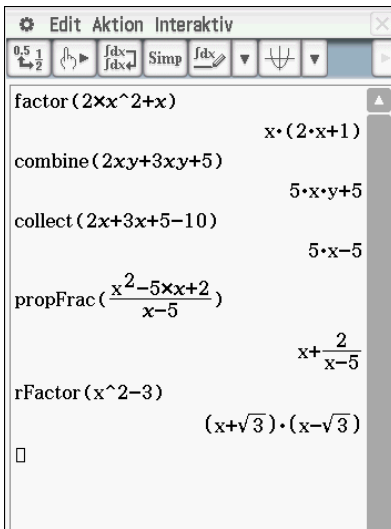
Edit Aktion Interaktiv

Simp

factor(2×x^2+x)

$x\cdot(2\cdot x+1)$

combine(2xy+3xy+5)

$5\cdot x\cdot y+5$

collect(2x+3x+5−10)

$5\cdot x-5$

propFrac($\frac{x^2-5\times x+2}{x-5}$)

$x+\frac{2}{x-5}$

rFactor(x^2−3)

$(x+\sqrt{3})\cdot(x-\sqrt{3})$